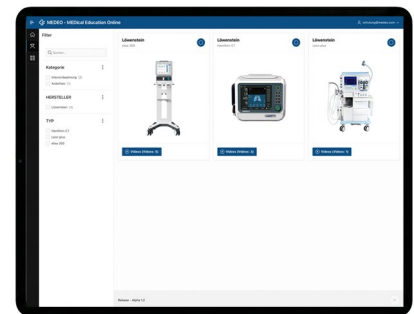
MEDEO - MEDical Education Online

Filter

Q Suchen

Kategorie
Intensivbeatmung (2)
Anästhesie (1)

HERSTELLER
Löwenstein (3)

TYP
Nachtflex 2.1
Leon plus
elisa 300

Löwenstein
elisa 300

Löwenstein
Nachtflex 2.1

Löwenstein
Leon plus

Videos (Videos: 5)

Videos (Videos: 4)

Videos (Videos: 5)

Anzeige 1 - 3 von 3